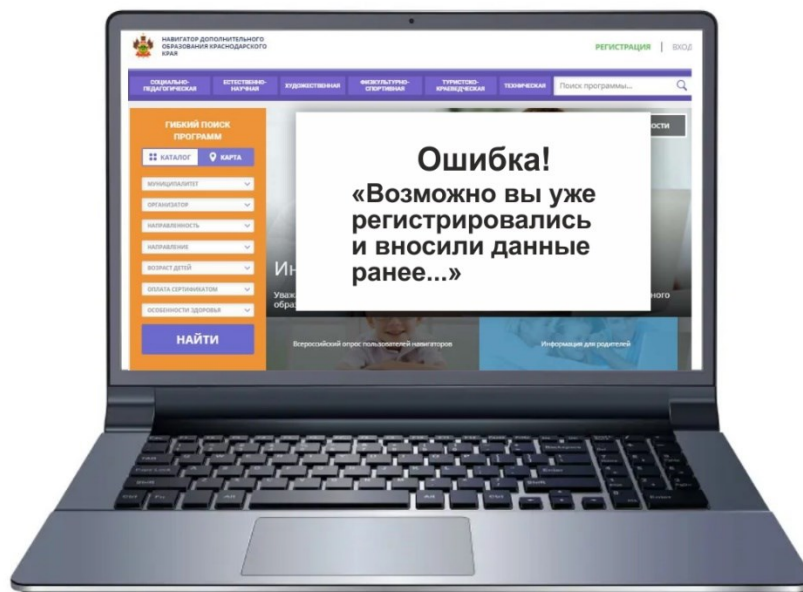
НАВИГАТОР ДОПОЛНИТЕЛЬНОГО ОБРАЗОВАНИЯ КРАСНОДАРСКОГО КРАЯ

РЕГИСТРАЦИЯ | ВХОД

СОЦИАЛЬНО-ПЕДАГОГИЧЕСКАЯ
ЕСТЕСТВЕННО-НАУЧНАЯ
ХУДОЖЕСТВЕННАЯ
ФИЗКУЛЬТУРНО-СПОРТИВНАЯ
ТУРИСТСКО-КРАЕВЕДЧЕСКАЯ
ТЕХНИЧЕСКАЯ

Поиск программы...

ГИБКИЙ ПОИСК ПРОГРАММ

КАТАЛОГ
КАРТА

МУНИЦИПАЛИТЕТ
ОРГАНИЗАТОР
НАПРАВЛЕННОСТЬ
НАПРАВЛЕНИЕ
ВОЗРАСТ ДЕТЕЙ
ОПЛАТА СЕРТИФИКАТОМ
ОСОБЕННОСТИ ЗДОРОВЬЯ

НАЙТИ

Ошибка!
«Возможно вы уже регистрировались и вносили данные ранее...»

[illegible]ости

Ин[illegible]

Уваж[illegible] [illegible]ного
обра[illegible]

Всероссийский опрос пользователей навигаторов

Информация для родителей